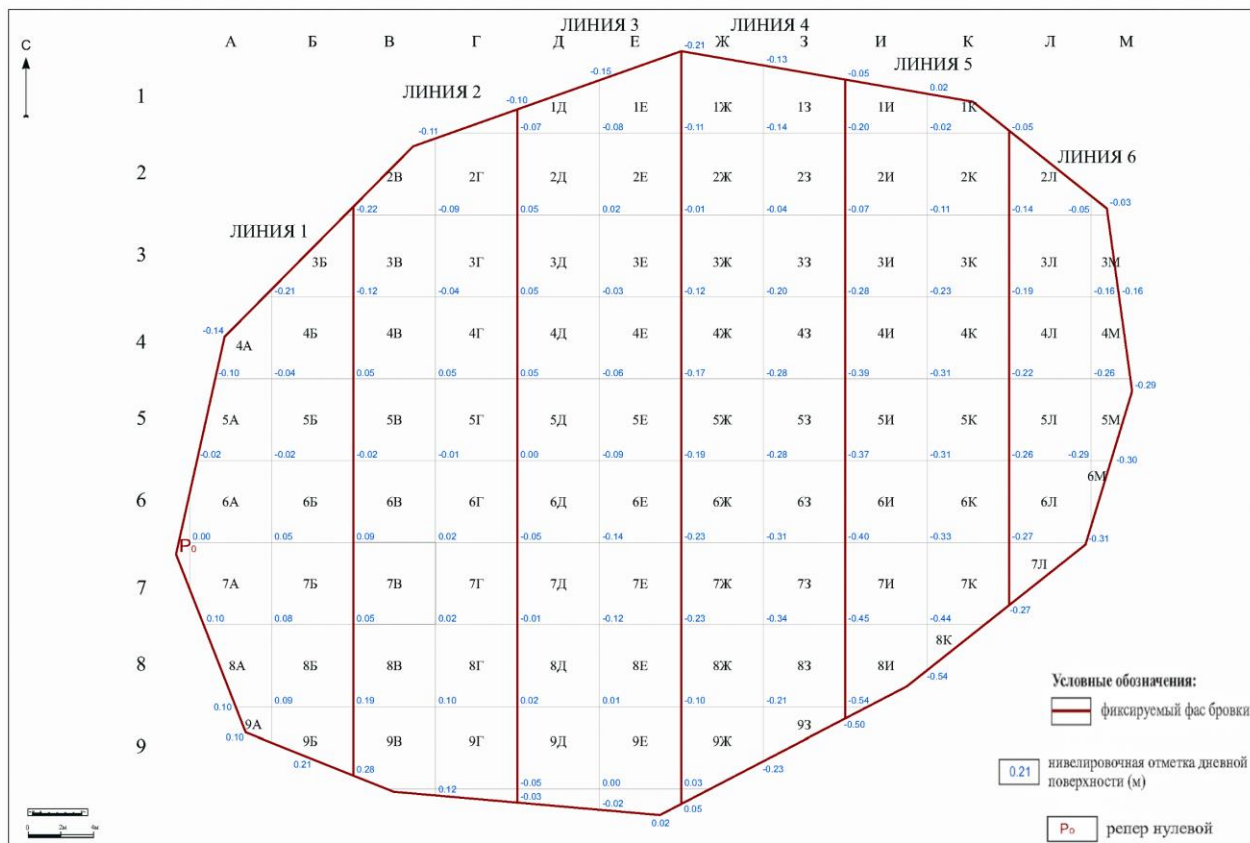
С

А Б В Г Д Е Ж З И К Л М

ЛИНИЯ 3
ЛИНИЯ 4
ЛИНИЯ 5
ЛИНИЯ 2
ЛИНИЯ 6
ЛИНИЯ 1

1 2 3 4 5 6 7 8 9

-0.21 -0.15 -0.13 -0.05 0.02 -0.10 -0.11

1Д 1Е 1Ж 1З 1И 1К
-0.07 -0.08 -0.11 -0.14 -0.20 -0.02 -0.05

2В 2Г 2Д 2Е 2Ж 2З 2И 2К 2Л
-0.22 -0.09 0.05 0.02 -0.01 -0.04 -0.07 -0.11 -0.14 -0.05 -0.03

3Б 3В 3Г 3Д 3Е 3Ж 3З 3И 3К 3Л 3М
-0.21 -0.12 -0.04 0.05 -0.03 -0.12 -0.20 -0.28 -0.23 -0.19 -0.16 -0.16

-0.14
4А 4Б 4В 4Г 4Д 4Е 4Ж 4З 4И 4К 4Л 4М
-0.10 -0.04 0.05 0.05 0.05 -0.06 -0.17 -0.28 -0.39 -0.31 -0.22 -0.26 -0.29

5А 5Б 5В 5Г 5Д 5Е 5Ж 5З 5И 5К 5Л 5М
-0.02 -0.02 -0.02 -0.01 0.00 -0.09 -0.19 -0.28 -0.37 -0.31 -0.26 -0.29 -0.30

6А 6Б 6В 6Г 6Д 6Е 6Ж 6З 6И 6К 6Л 6М
0.00 0.05 0.09 0.02 -0.05 -0.14 -0.23 -0.31 -0.40 -0.33 -0.27 -0.31

P0

7А 7Б 7В 7Г 7Д 7Е 7Ж 7З 7И 7К 7Л
0.10 0.08 0.05 0.02 -0.01 -0.12 -0.23 -0.34 -0.45 -0.44 -0.27

8А 8Б 8В 8Г 8Д 8Е 8Ж 8З 8И 8К
0.09 0.19 0.10 0.02 0.01 -0.10 -0.21 -0.54 -0.54
0.10

9А 9Б 9В 9Г 9Д 9Е 9Ж 9З
0.10 0.21 0.28 0.12 -0.05 0.00 0.03 -0.23 -0.50
-0.03 -0.02 0.02 0.05

Условные обозначения:
фиксируемый фас бровки
0.21 нивелировочная отметка дневной поверхности (м)
P0 репер нулевой

0 2м 4м